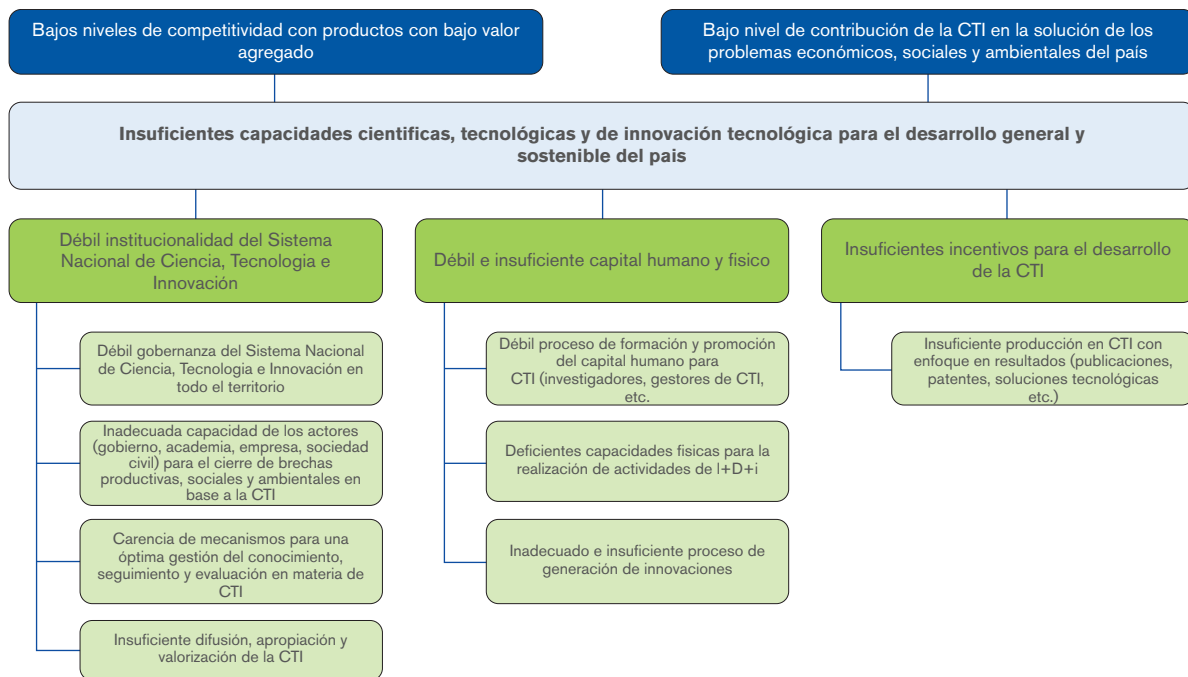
Bajos niveles de competitividad con productos con bajo valor agregado

Bajo nivel de contribución de la CTI en la solución de los problemas económicos, sociales y ambientales del país

Insuficientes capacidades cientificas, tecnológicas y de innovación tecnológica para el desarrollo general y sostenible del pais

Débil institucionalidad del Sistema Nacional de Ciencia, Tecnologia e Innovación

Débil gobernanza del Sistema Nacional de Ciencia, Tecnologia e Innovación en todo el territorio

Inadecuada capacidad de los actores (gobierno, academia, empresa, sociedad civil) para el cierre de brechas productivas, sociales y ambientales en base a la CTI

Carencia de mecanismos para una óptima gestión del conocimiento, seguimiento y evaluación en materia de CTI

Insuficiente difusión, apropiación y valorización de la CTI

Débil e insuficiente capital humano y fisico

Débil proceso de formación y promoción del capital humano para CTI (investigadores, gestores de CTI, etc.

Deficientes capacidades fisicas para la realización de actividades de I+D+i

Inadecuado e insuficiente proceso de generación de innovaciones

Insuficientes incentivos para el desarrollo de la CTI

Insuficiente producción en CTI con enfoque en resultados (publicaciones, patentes, soluciones tecnológicas etc.)